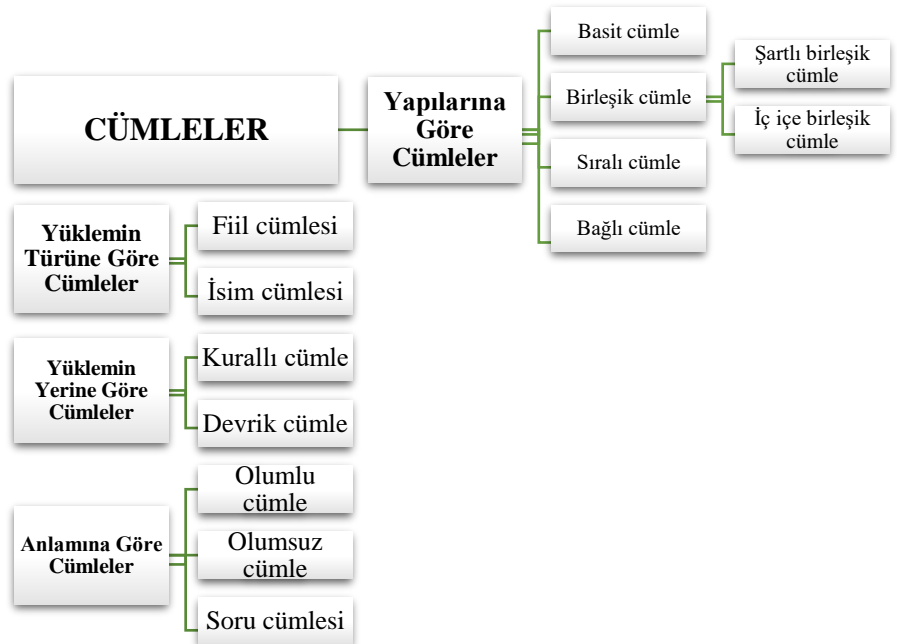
CÜMLELER

Yapılarına Göre Cümleler

Basit cümle

Birleşik cümle

Şartlı birleşik cümle

İç içe birleşik cümle

Sıralı cümle

Bağlı cümle

Yüklemin Türüne Göre Cümleler

Fiil cümlesi

İsim cümlesi

Yüklemin Yerine Göre Cümleler

Kurallı cümle

Devrik cümle

Anlamına Göre Cümleler

Olumlu cümle

Olumsuz cümle

Soru cümlesi